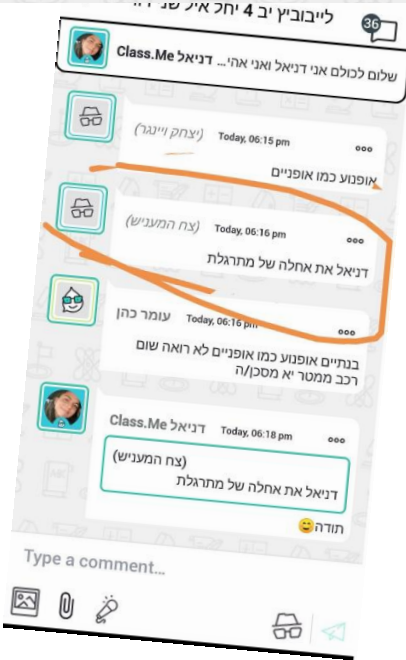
ליבוביץ יב 4 יחל איל שנ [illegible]

36

Class.Me דניאל שלום לכולם אני דניאל ואני אהי...

(יצחק ויינגר) Today, 06:15 pm

אופנוע כמו אופניים

(צת המעניש) Today, 06:16 pm

דניאל את אחלה של מתרגלת

עומר כהן Today, 06:16 pm

בנתיים אופנוע כמו אופנים לא רואה שום רכב ממטר יא מסכן/ה

Class.Me דניאל Today, 06:18 pm

(צת המעניש)
דניאל את אחלה של מתרגלת

תודה😊

Type a comment...